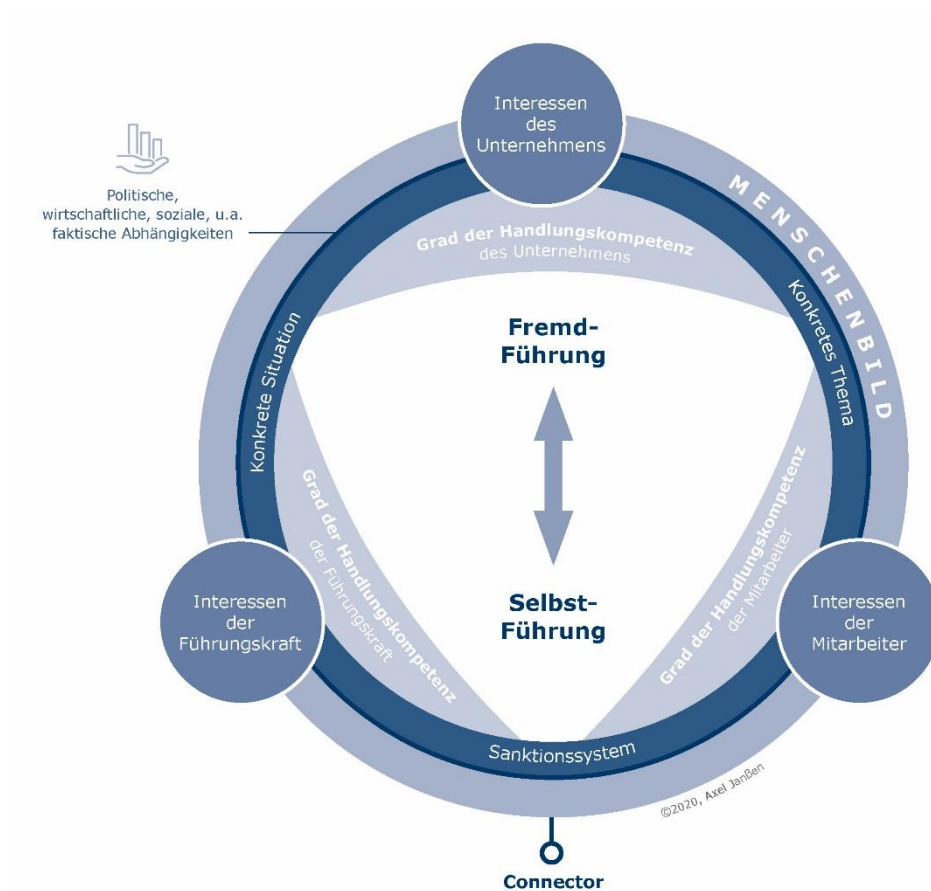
Interessen des Unternehmens

Politische, wirtschaftliche, soziale, u.a. faktische Abhängigkeiten

MENSCHENBILD

Grad der Handlungskompetenz des Unternehmens

Konkrete Situation

Konkretes Thema

Fremd-Führung

Selbst-Führung

Grad der Handlungskompetenz der Führungskraft

Grad der Handlungskompetenz der Mitarbeiter

Interessen der Führungskraft

Interessen der Mitarbeiter

Sanktionssystem

©2020, Axel Janßen

Connector